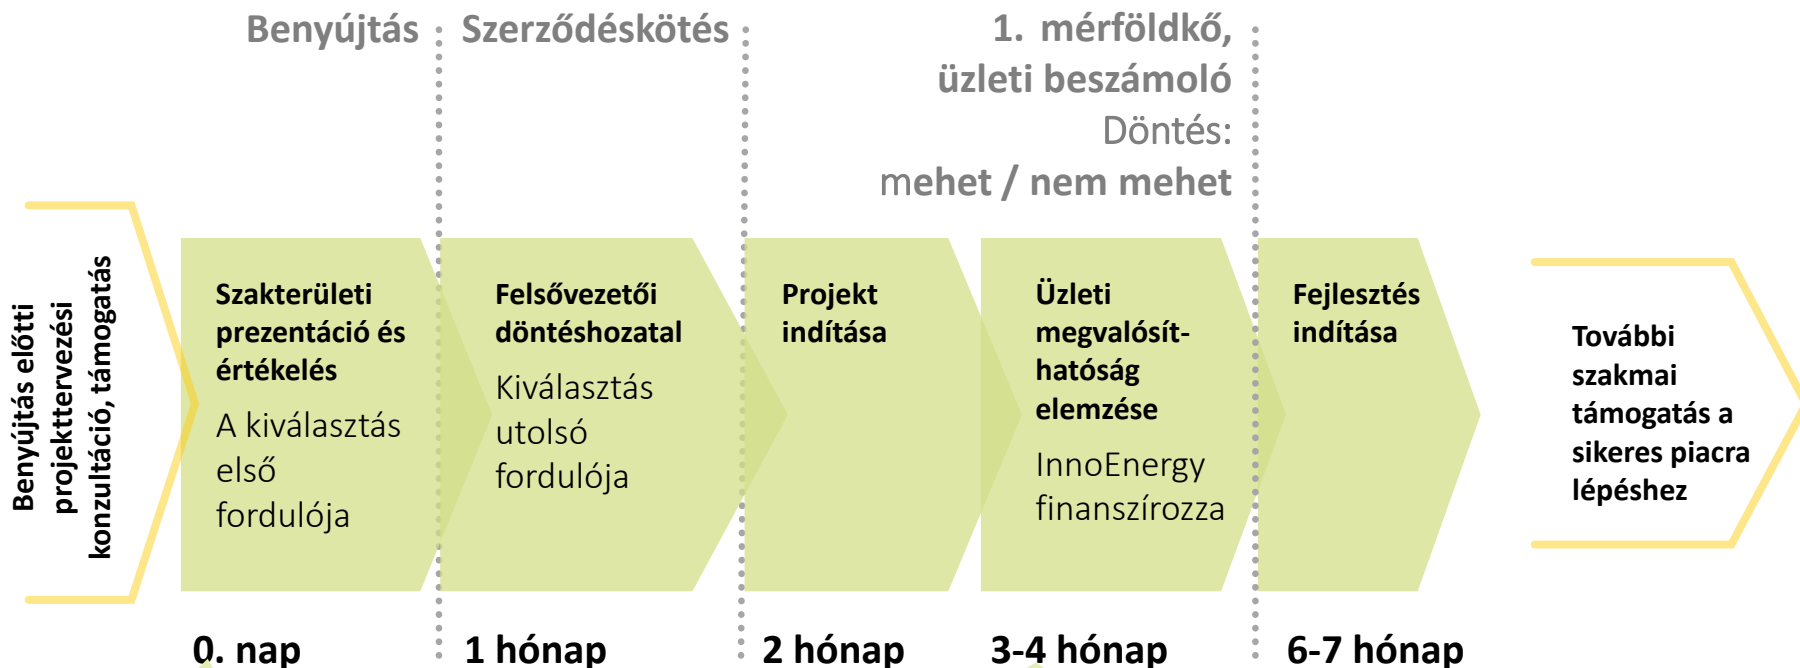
Benyújtás

Szerződéskötés

1. mérföldkő, üzleti beszámoló

Döntés: mehet / nem mehet

Benyújtás előtti projekttervezési konzultáció, támogatás

Szakterületi prezentáció és értékelés

A kiválasztás első fordulója

Felsővezetői döntéshozatal

Kiválasztás utolsó fordulója

Projekt indítása

Üzleti megvalósíthatóság elemzése

InnoEnergy finanszírozza

Fejlesztés indítása

További szakmai támogatás a sikeres piacra lépéshez

0. nap

1 hónap

2 hónap

3-4 hónap

6-7 hónap